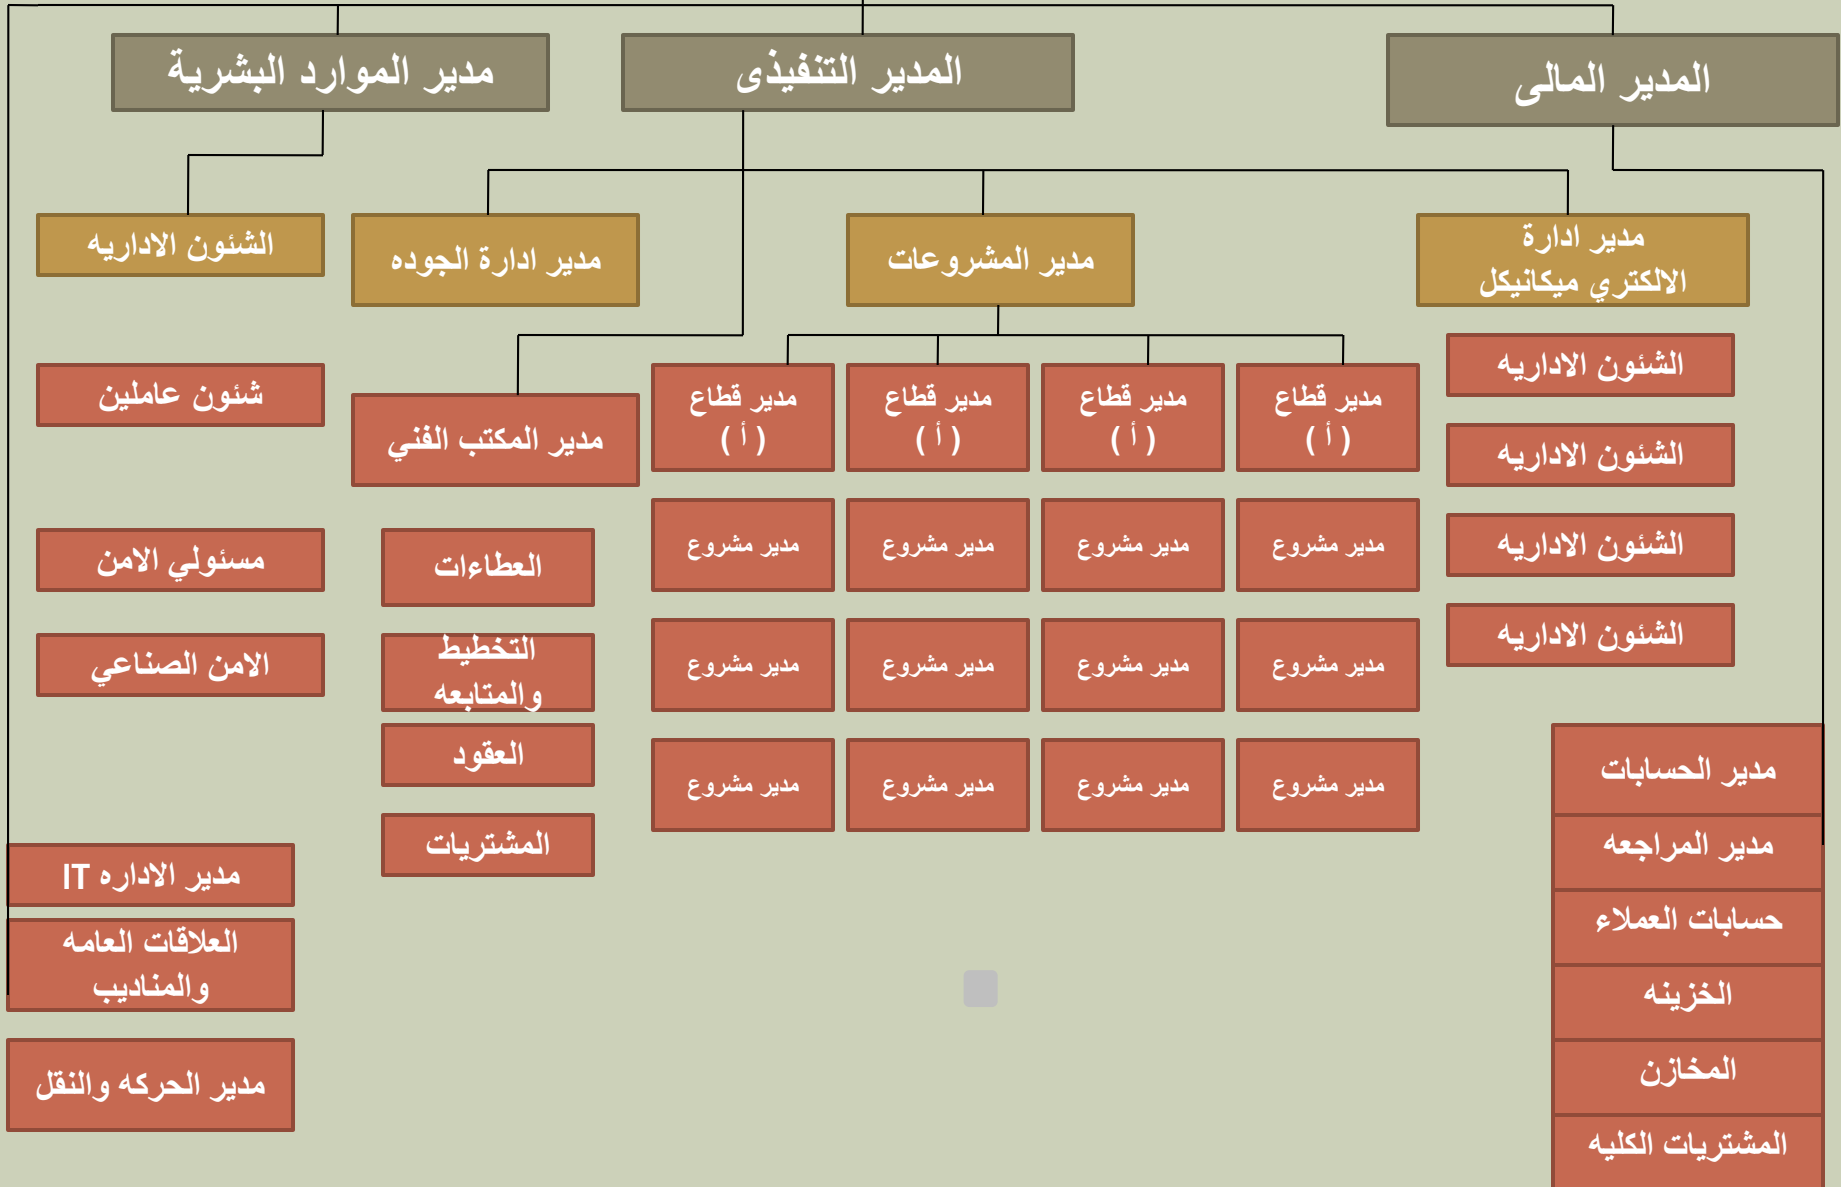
المدير المالى

المدير التنفيذى

مدير الموارد البشرية

مدير ادارة الالكتري ميكانيكل

مدير المشروعات

مدير ادارة الجوده

الشئون الاداريه

الشئون الاداريه

الشئون الاداريه

الشئون الاداريه

الشئون الاداريه

مدير قطاع ( أ )

مدير قطاع ( أ )

مدير قطاع ( أ )

مدير قطاع ( أ )

مدير المكتب الفني

شئون عاملين

مدير مشروع

مدير مشروع

مدير مشروع

مدير مشروع

العطاءات

مسئولي الامن

مدير مشروع

مدير مشروع

مدير مشروع

مدير مشروع

التخطيط والمتابعه

الامن الصناعي

مدير مشروع

مدير مشروع

مدير مشروع

مدير مشروع

العقود

المشتريات

مدير الحسابات

مدير المراجعه

حسابات العملاء

الخزينه

المخازن

المشتريات الكليه

مدير الاداره IT

العلاقات العامه والمناديب

مدير الحركه والنقل